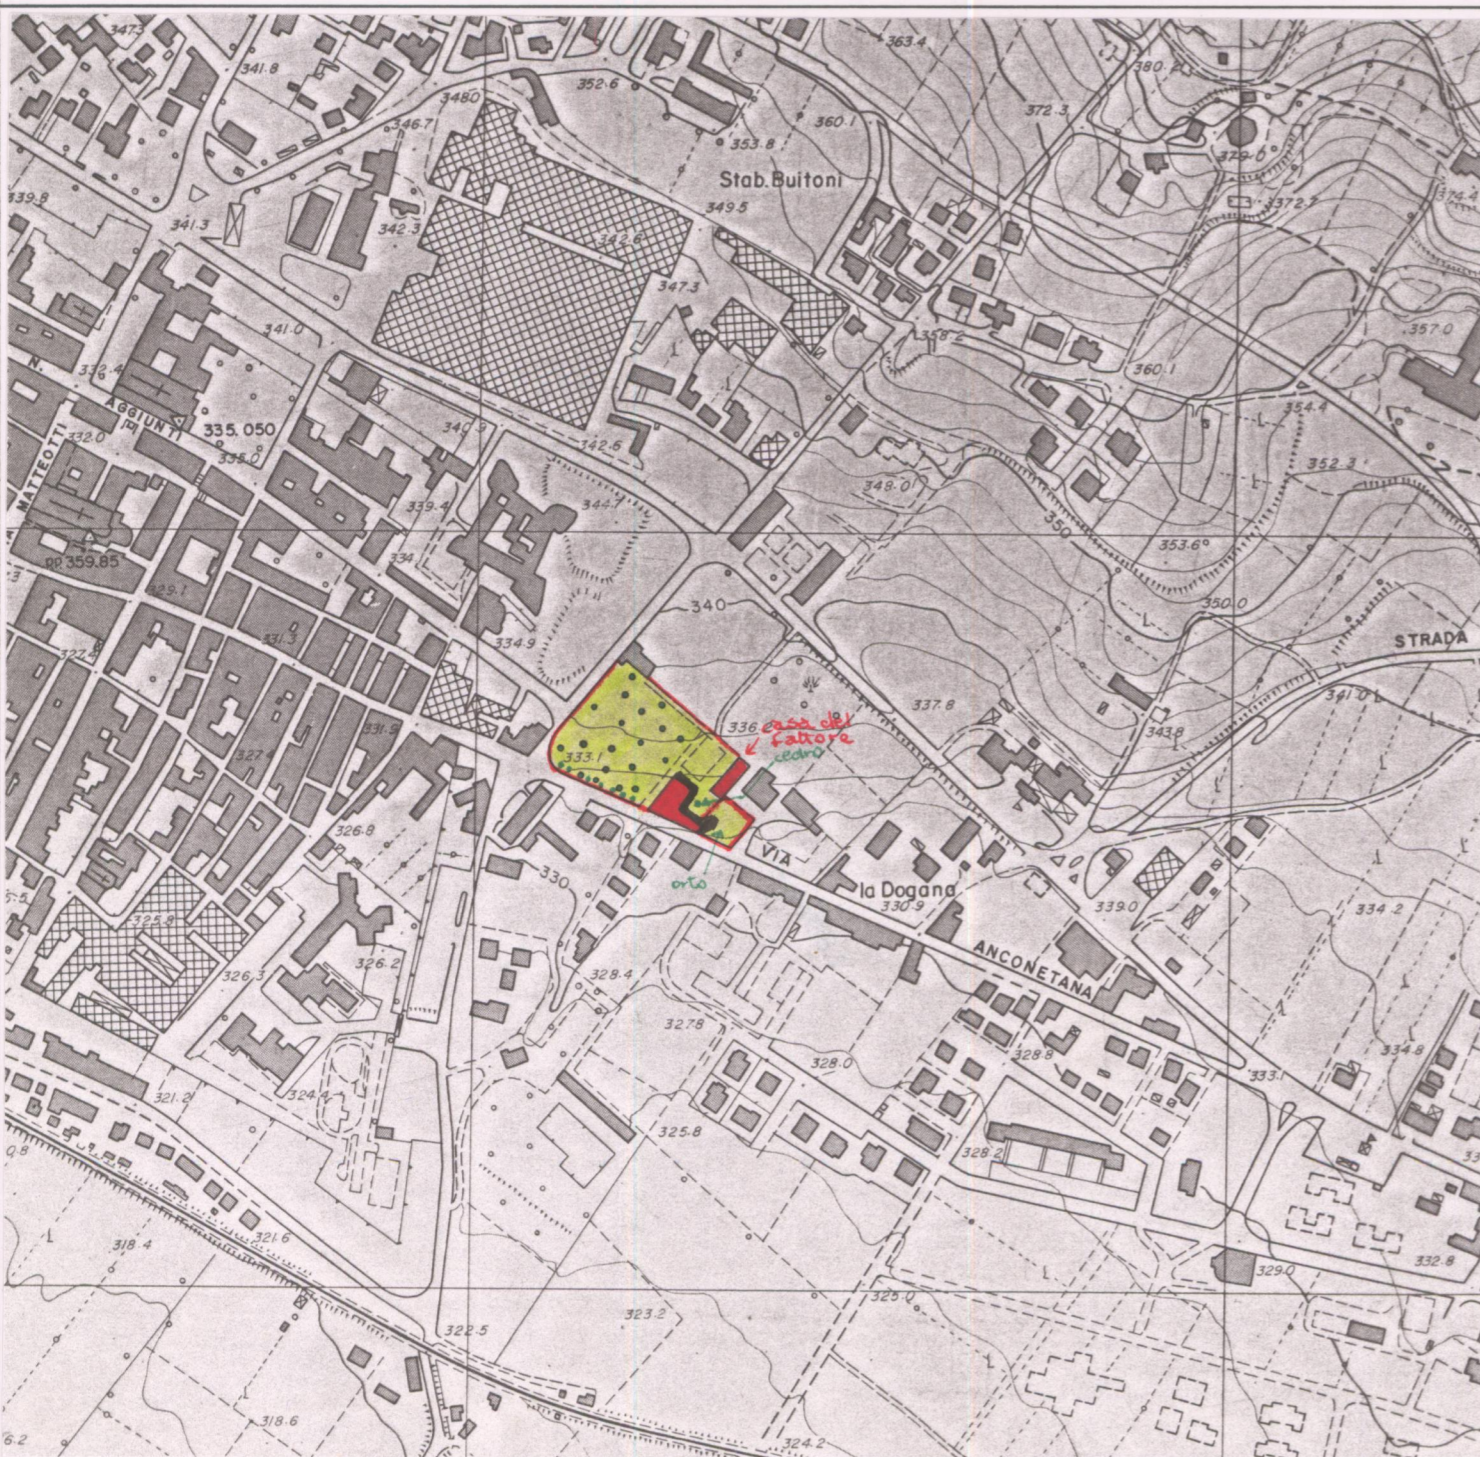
347.2
341.8
348.0
352.6
363.4
380.2
372.3
346.7
353.8
360.1
329.0
339.8
Stab. Buitoni
341.3
342.3
349.5
372.7
342.6
347.3
341.0
357.0
358.2
360.1
N.
332.4
AGGIUNTI
335.050
340.9
354.4
MATTEOTTI
332.0
335.0
342.6
352.3
348.0
339.4
344.7
350
334
353.6
qp 359.85
329.1
340
350.0
334.9
STRADA
331.3
327.8
341.0
337.8
336
casa del fattore
cedro
333.1
343.8
331.3
327.4
326.8
VIA
orto
330
la Dogana
330.9
339.0
334.2
325.8
ANCONETANA
326.3
326.2
328.4
327.8
328.8
334.8
328.0
333.1
321.2
324.4
325.8
328.2
321.6
318.4
329.0
332.8
325.0
323.2
322.5
318.6
324.2